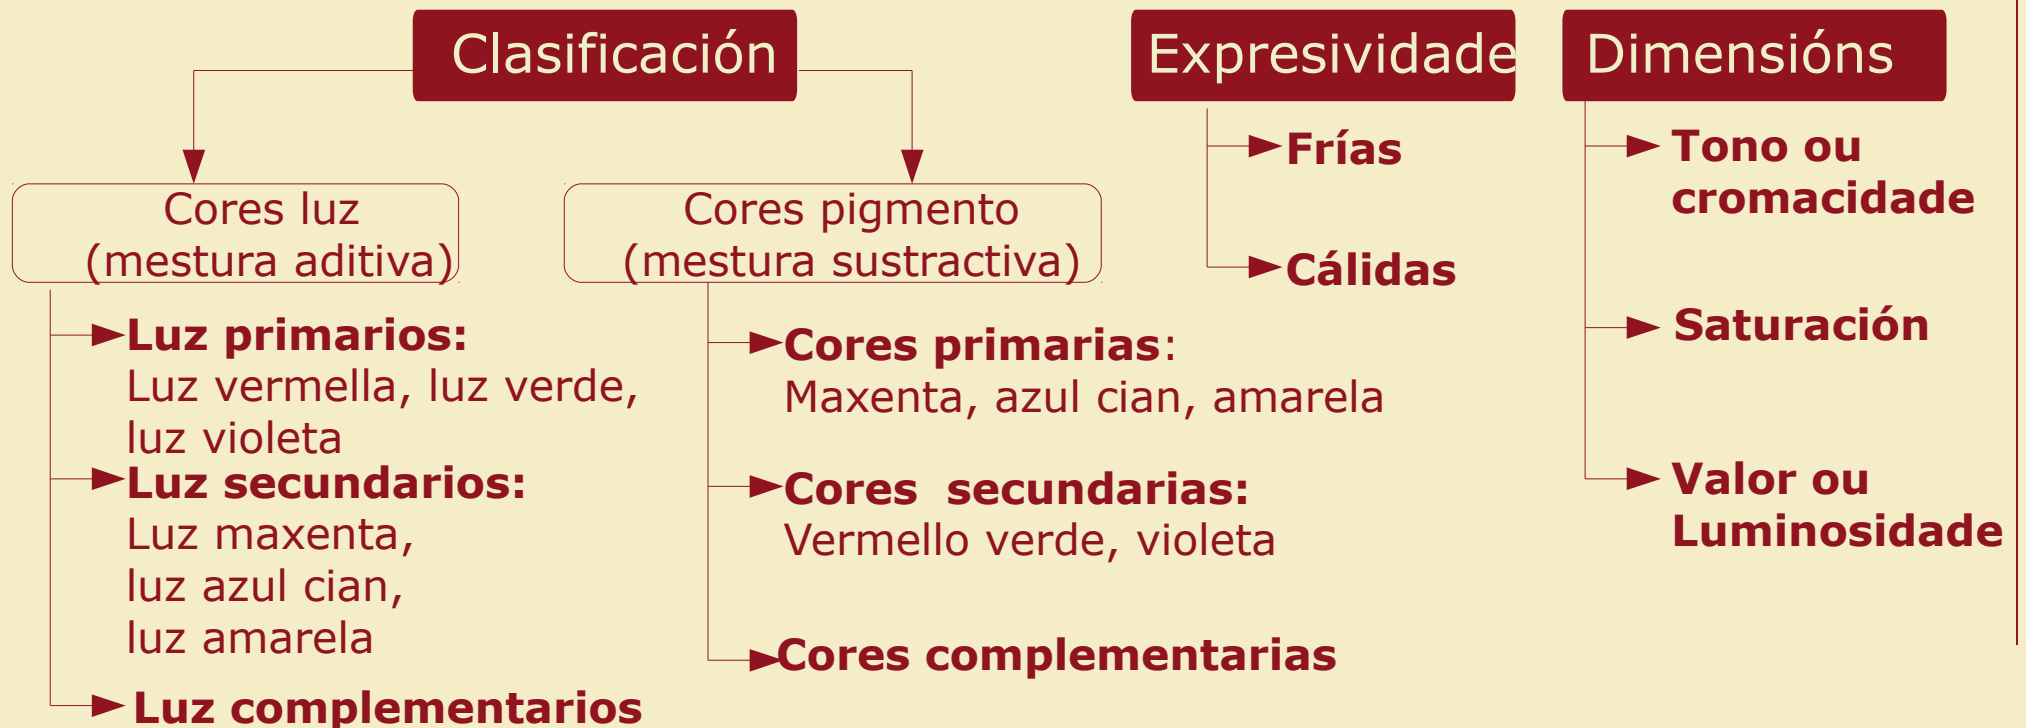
Clasificación

Cores luz (mestura aditiva)

Luz primarios: Luz vermella, luz verde, luz violeta

Luz secundarios: Luz maxenta, luz azul cian, luz amarela

Luz complementarios

Cores pigmento (mestura sustractiva)

Cores primarias: Maxenta, azul cian, amarela

Cores secundarias: Vermello verde, violeta

Cores complementarias

Expresividade

Frías

Cálidas

Dimensións

Tono ou cromacidade

Saturación

Valor ou Luminosidade